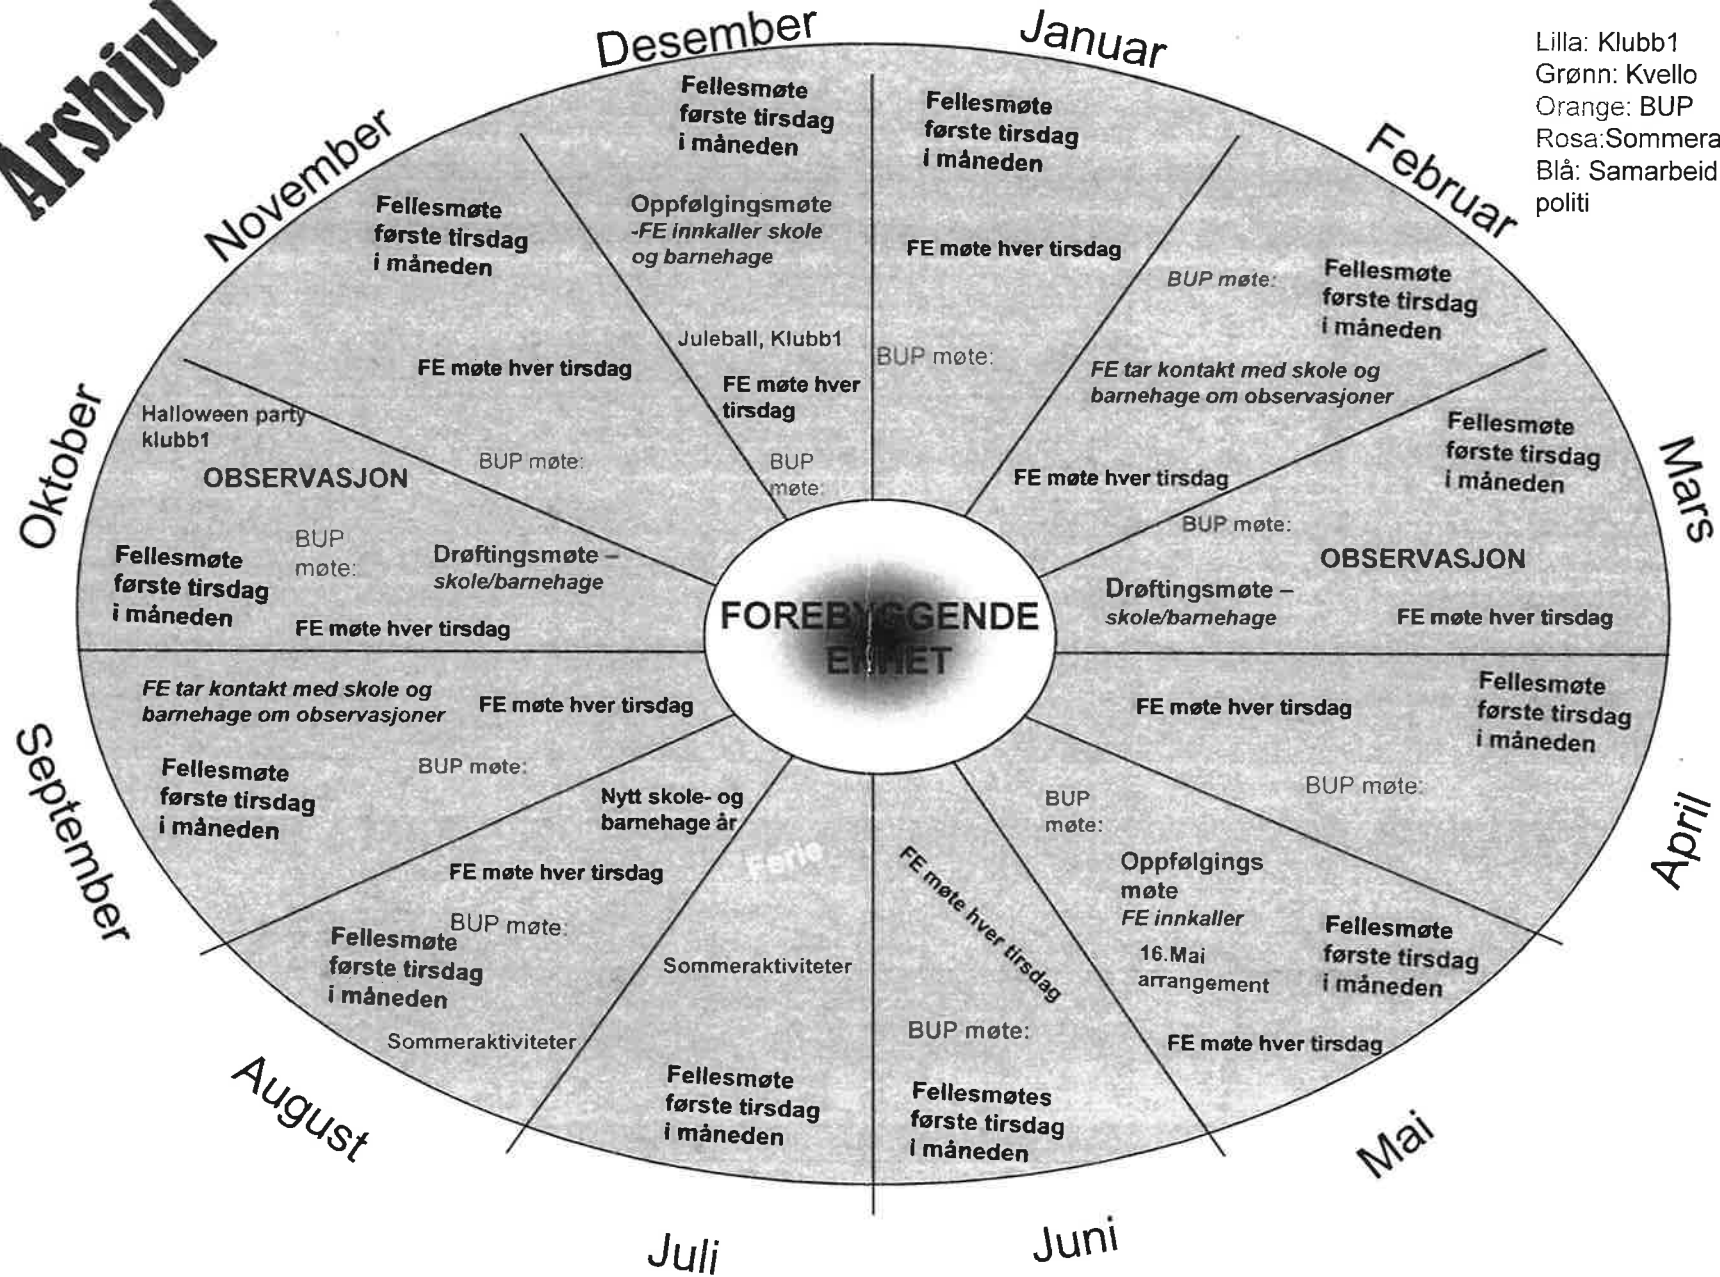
Årshjul

Lilla: Klubb1
Grønn: Kvello
Orange: BUP
Rosa:Sommera
Blå: Samarbeid politi

Desember

Fellesmøte første tirsdag i måneden

Oppfølgingsmøte -FE innkaller skole og barnehage

Juleball, Klubb1

FE møte hver tirsdag

BUP møte:

Januar

Fellesmøte første tirsdag i måneden

FE møte hver tirsdag

BUP møte:

Februar

BUP møte:

Fellesmøte første tirsdag i måneden

FE tar kontakt med skole og barnehage om observasjoner

FE møte hver tirsdag

Mars

Fellesmøte første tirsdag i måneden

BUP møte:

OBSERVASJON

Drøftingsmøte – skole/barnehage

FE møte hver tirsdag

April

FE møte hver tirsdag

Fellesmøte første tirsdag i måneden

BUP møte:

Mai

BUP møte:

Oppfølgings møte FE innkaller

16.Mai arrangement

Fellesmøte første tirsdag i måneden

FE møte hver tirsdag

Juni

FE møte hver tirsdag

BUP møte:

Fellesmøtes første tirsdag i måneden

Juli

Ferie

Sommeraktiviteter

Fellesmøte første tirsdag i måneden

August

FE møte hver tirsdag

BUP møte:

Fellesmøte første tirsdag i måneden

Sommeraktiviteter

September

FE tar kontakt med skole og barnehage om observasjoner

FE møte hver tirsdag

Fellesmøte første tirsdag i måneden

BUP møte:

Nytt skole- og barnehage år

Oktober

Halloween party klubb1

OBSERVASJON

BUP møte:

BUP møte:

Drøftingsmøte – skole/barnehage

Fellesmøte første tirsdag i måneden

FE møte hver tirsdag

November

Fellesmøte første tirsdag i måneden

FE møte hver tirsdag

FOREBYGGENDE ENHET